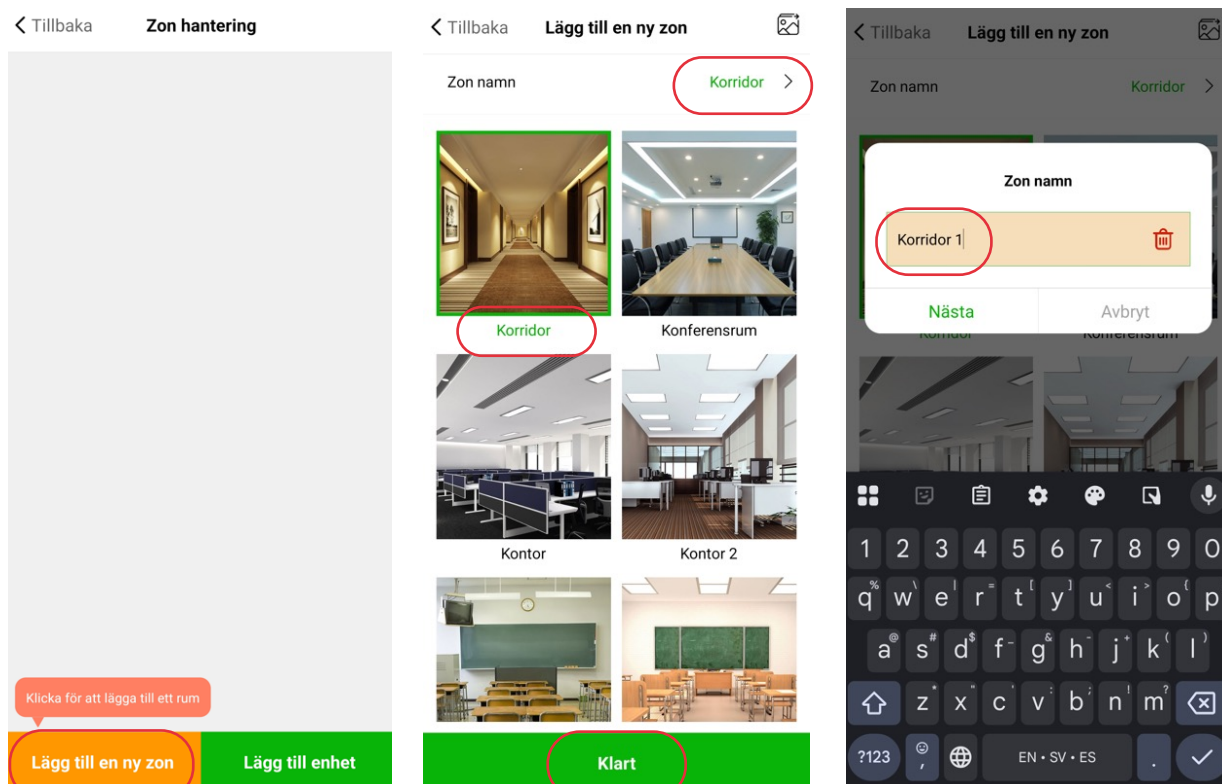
< Tillbaka Zon hantering

Klicka för att lägga till ett rum

Lägg till en ny zon

Lägg till enhet

< Tillbaka Lägg till en ny zon

Zon namn Korridor >

Korridor

Konferensrum

Kontor

Kontor 2

Klart

< Tillbaka Lägg till en ny zon

Zon namn Korridor >

Zon namn

Korridor 1

Nästa

Avbryt

Korridor

Konferensrum

1 2 3 4 5 6 7 8 9 0

q w e r t y u i o p

a s d f g h j k l

z x c v b n m

?123 EN • SV • ES